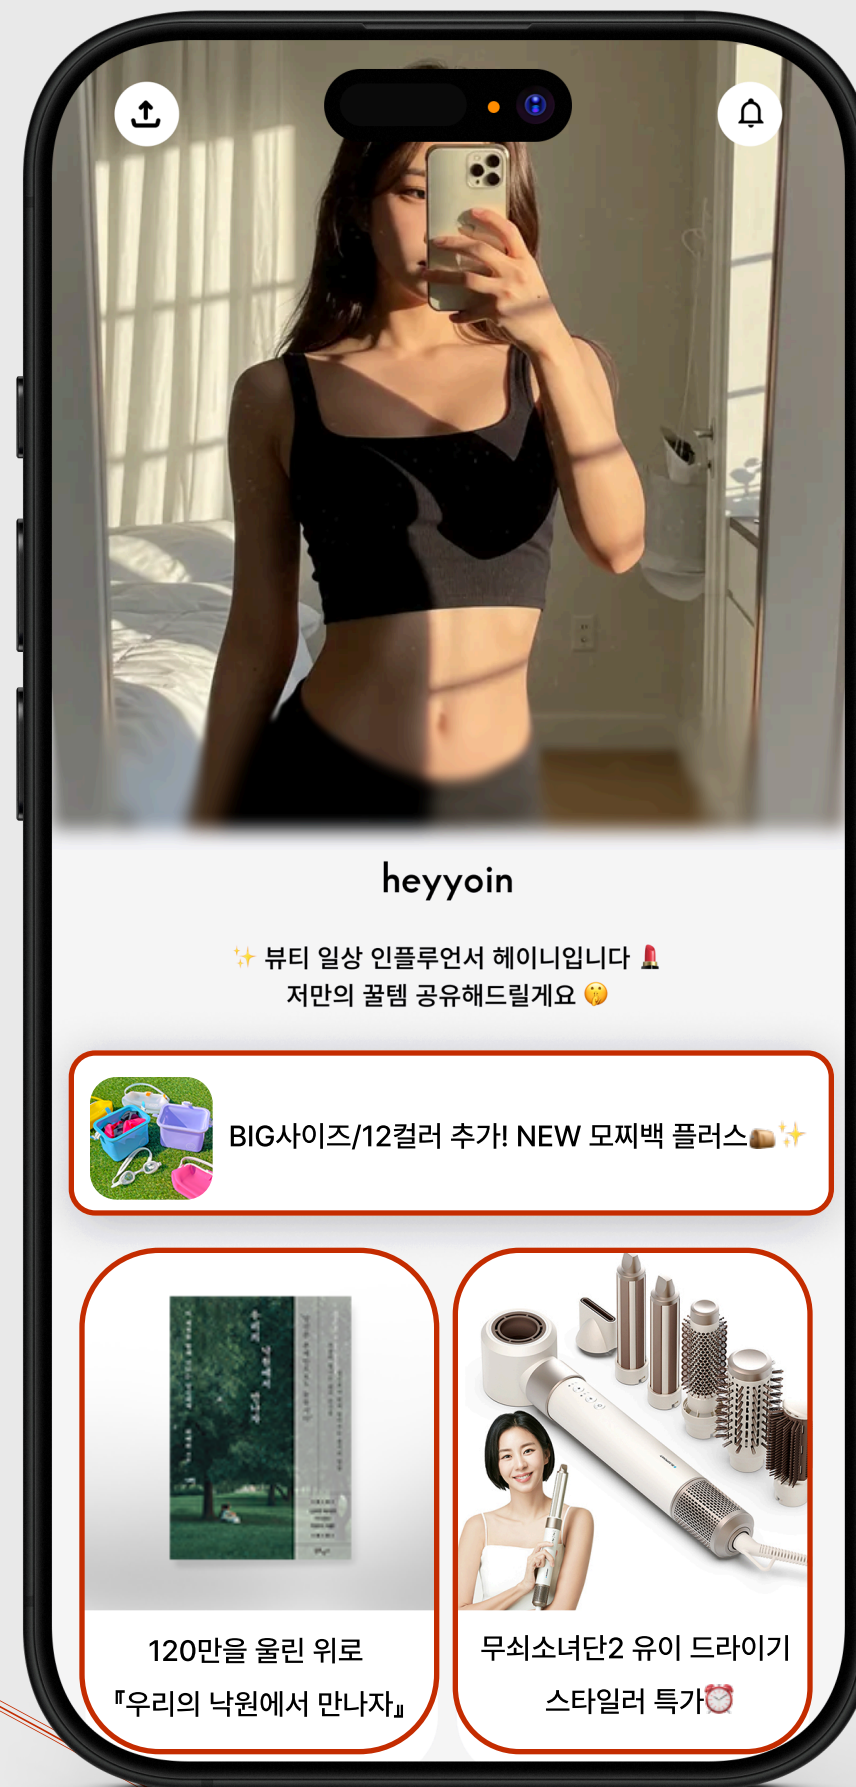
heyyoin

✨ 뷰티 일상 인플루언서 헤이니입니다 💄
저만의 꿀템 공유해드릴게요 🤫

BIG사이즈/12컬러 추가! NEW 모찌백 플러스👝✨

120만을 울린 위로
『우리의 낙원에서 만나자』

무쇠소녀단2 유이 드라이기 스타일러 특가⏰